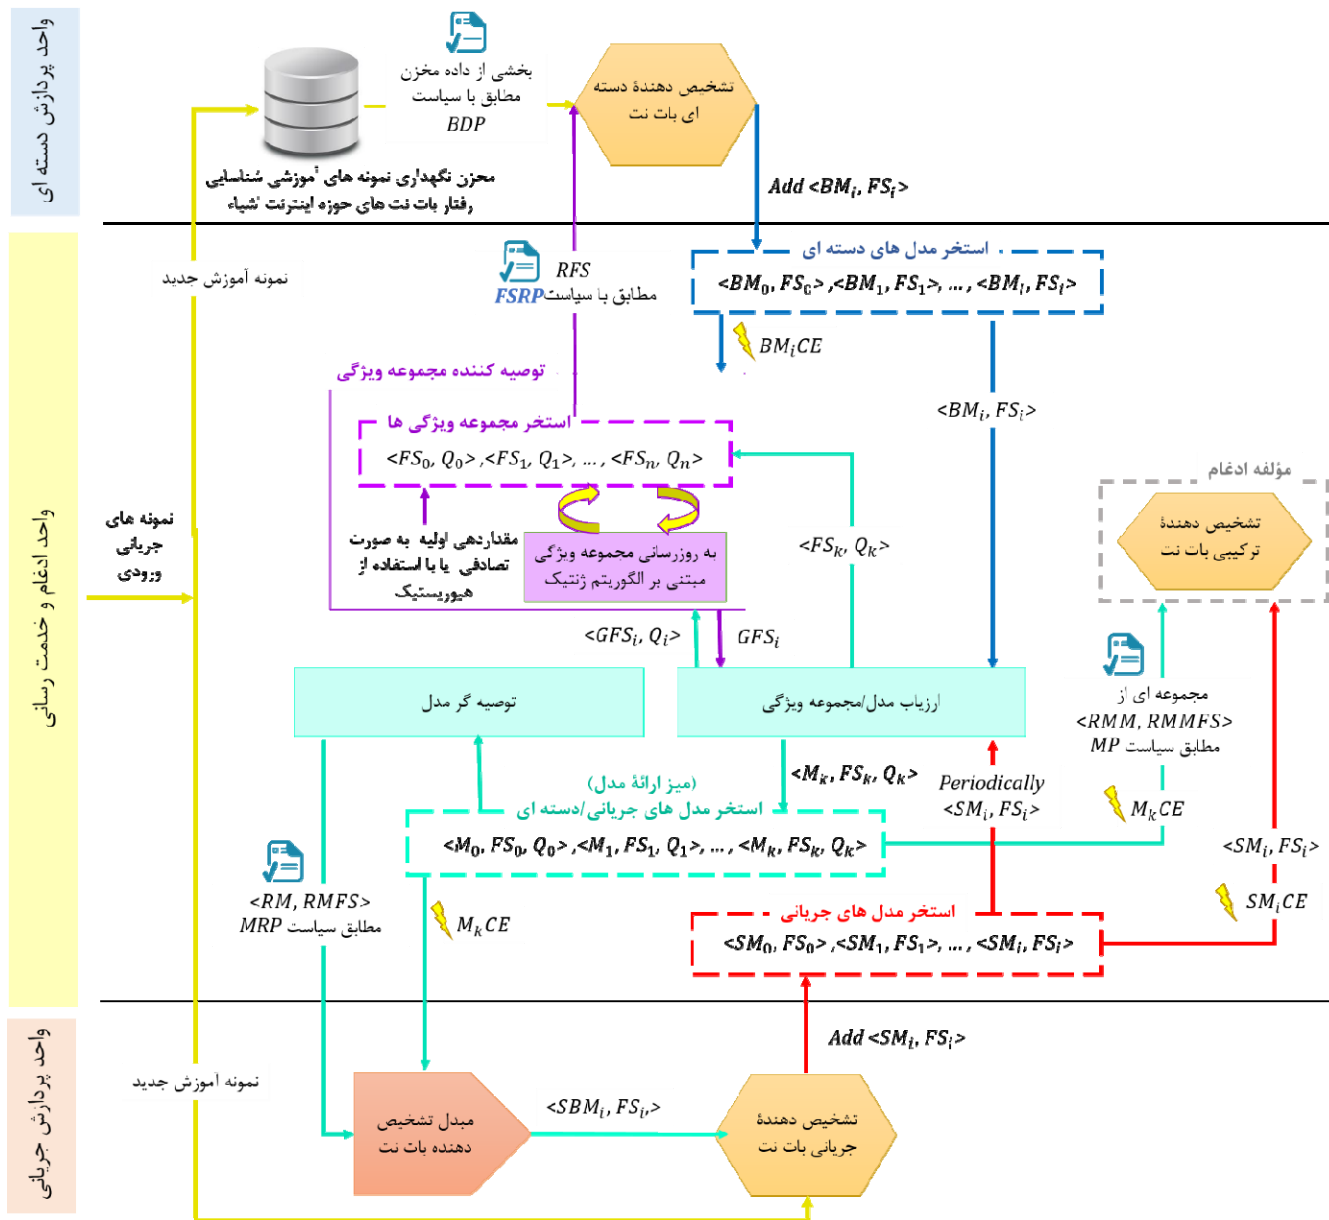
واحد پردازش دسته ای

بخشی از داده مخزن مطابق با سیاست BDP

تشخیص دهندهٔ دسته ای بات نت

مخزن نگهداری نمونه های آموزشی شناسایی رفتار بات نت های حوزه اینترنت اشیاء

Add $<BM_i, FS_i>$

واحد ادغام و خدمت رسانی

نمونه آموزش جدید

RFS مطابق با سیاست FSRP

استخر مدل های دسته ای

$<BM_0, FS_0>, <BM_1, FS_1>, \dots, <BM_i, FS_i>$

$BM_iCE$

توصیه کننده مجموعه ویژگی

استخر مجموعه ویژگی ها

$<FS_0, Q_0>, <FS_1, Q_1>, \dots, <FS_n, Q_n>$

$<BM_i, FS_i>$

مؤلفه ادغام

تشخیص دهندهٔ ترکیبی بات نت

نمونه های جریانی ورودی

مقداردهی اولیه به صورت تصادفی یا با استفاده از هیوریستیک

به روزرسانی مجموعه ویژگی مبتنی بر الگوریتم ژنتیک

$<FS_k, Q_k>$

$<GFS_i, Q_i>$

$GFS_i$

توصیه گر مدل

ارزیاب مدل/مجموعه ویژگی

مجموعه ای از $<RMM, RMMFS>$ مطابق سیاست MP

(میز ارائهٔ مدل)

استخر مدل های جریانی/دسته ای

$<M_k, FS_k, Q_k>$

Periodically $<SM_i, FS_i>$

$M_kCE$

$<M_0, FS_0, Q_0>, <M_1, FS_1, Q_1>, \dots, <M_k, FS_k, Q_k>$

$<SM_i, FS_i>$

$<RM, RMFS>$ مطابق سیاست MRP

$M_kCE$

استخر مدل های جریانی

$<SM_0, FS_0>, <SM_1, FS_1>, \dots, <SM_i, FS_i>$

$SM_iCE$

واحد پردازش جریانی

Add $<SM_i, FS_i>$

نمونه آموزش جدید

مبدل تشخیص دهنده بات نت

$<SBM_i, FS_i>$

تشخیص دهندهٔ جریانی بات نت